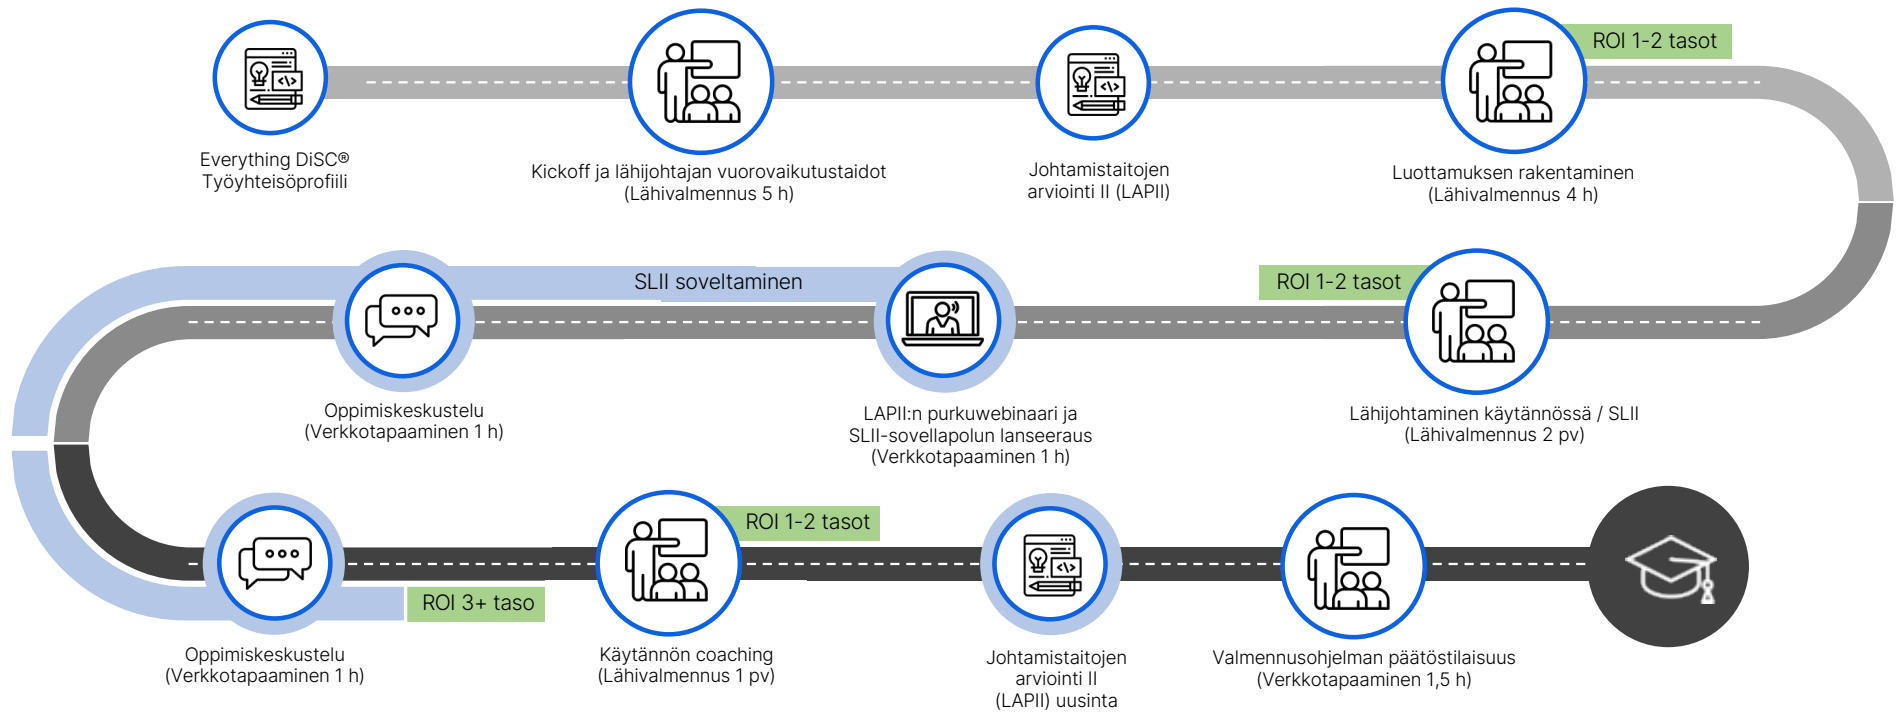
Everything DiSC® Työyhteisöprofiili

Kickoff ja lähijohtajan vuorovaikutustaidot (Lähivalmennus 5 h)

Johtamistaitojen arviointi II (LAPII)

ROI 1-2 tasot

Luottamuksen rakentaminen (Lähivalmennus 4 h)

SLII soveltaminen

ROI 1-2 tasot

Oppimiskeskustelu (Verkkotapaaminen 1 h)

LAPII:n purkuwebinaari ja SLII-sovellapolun lanseeraus (Verkkotapaaminen 1 h)

Lähijohtaminen käytännössä / SLII (Lähivalmennus 2 pv)

ROI 1-2 tasot

ROI 3+ taso

Oppimiskeskustelu (Verkkotapaaminen 1 h)

Käytännön coaching (Lähivalmennus 1 pv)

Johtamistaitojen arviointi II (LAPII) uusinta

Valmennusohjelman päätöstilaisuus (Verkkotapaaminen 1,5 h)